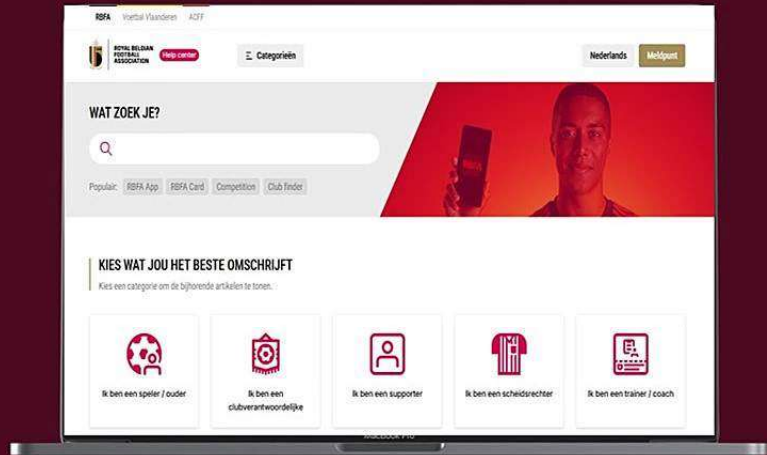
RBFA Voetbal Vlaanderen ACFF

ROYAL BELGIAN FOOTBALL ASSOCIATION Help center

Categorieën

Nederlands Meldpunt

WAT ZOEK JE?

Populair: RBFA App RBFA Card Competition Club finder

KIES WAT JOU HET BESTE OMSCHRIJFT

Kies een categorie om de bijhorende artikelen te tonen.

Ik ben een speler / ouder

Ik ben een clubverantwoordelijke

Ik ben een supporter

Ik ben een scheidsrechter

Ik ben een trainer / coach

MacBook Pro